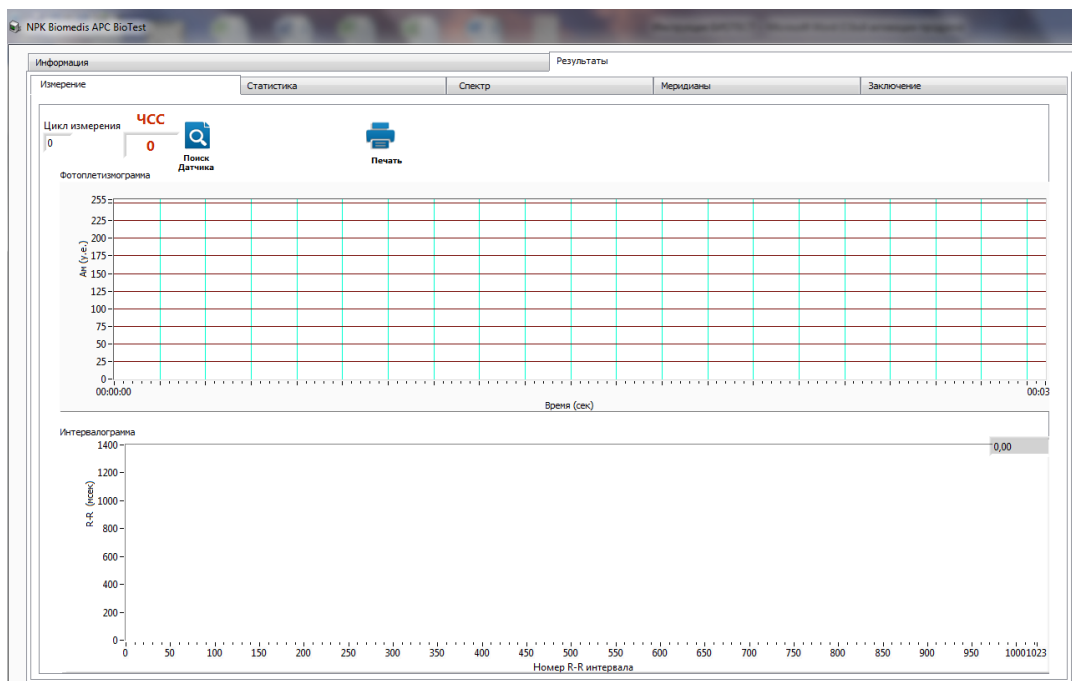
NPK Biomedis APC BioTest

Информация
Результаты

Измерение
Статистика
Спектр
Меридианы
Заключение

Цикл измерения
0
ЧСС
0
Поиск Датчика
Печать

Фотоплетизмограмма
255
225
200
175
150
125
100
75
50
25
0
Ан (у.е.)
00:00:00
00:03
Время (сек)

Интервалограмма
1400
1200
1000
800
600
400
200
0
R-R (мсек)
0,00
0 50 100 150 200 250 300 350 400 450 500 550 600 650 700 750 800 850 900 950 10001023
Номер R-R интервала